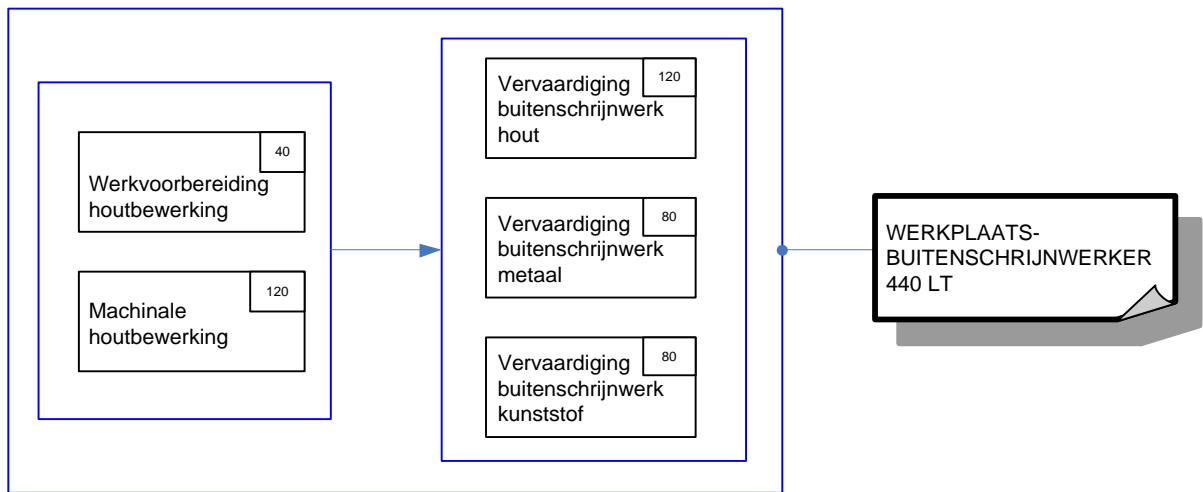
40
Werkvoorbereiding houtbewerking

120
Machinale houtbewerking

120
Vervaardiging buitenschrijnwerk hout

80
Vervaardiging buitenschrijnwerk metaal

80
Vervaardiging buitenschrijnwerk kunststof

WERKPLAATS-BUITENSCHRIJNWERKER
440 LT